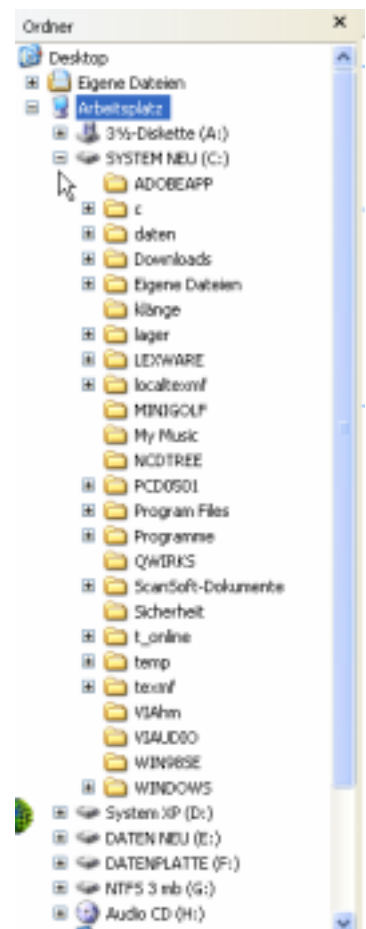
Ordner ×
Desktop
Eigene Dateien
Arbeitsplatz
3½-Diskette (A:)
SYSTEM NEU (C:)
ADOBEAPP
c
daten
Downloads
Eigene Dateien
Klänge
lager
LEXWARE
localtexmf
MINIGOLF
My Music
NCDTREE
PCD0501
Program Files
Programme
QWIRKS
ScanSoft-Dokumente
Sicherheit
t_online
temp
texmf
VIAhm
VIAUDIO
WIN98SE
WINDOWS
System XP (D:)
DATEN NEU (E:)
DATENPLATTE (F:)
NTFS 3 mb (G:)
Audio CD (H:)